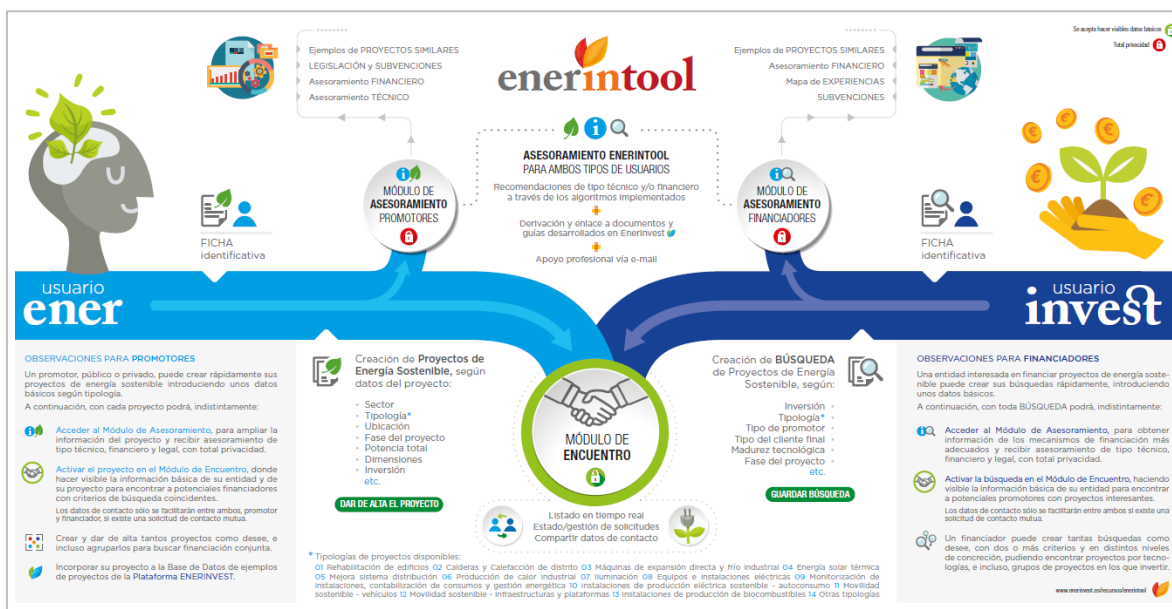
Se acepta hacer visibles datos básicos
Total privacidad

Ejemplos de PROYECTOS SIMILARES
LEGISLACIÓN y SUBVENCIONES
Asesoramiento FINANCIERO
Asesoramiento TÉCNICO

enerintool

Ejemplos de PROYECTOS SIMILARES
Asesoramiento FINANCIERO
Mapa de EXPERIENCIAS
SUBVENCIONES

ASESORAMIENTO ENERINTOOL
PARA AMBOS TIPOS DE USUARIOS
Recomendaciones de tipo técnico y/o financiero a través de los algoritmos implementados
+
Derivación y enlace a documentos y guías desarrollados en Enerinvest
+
Apoyo profesional vía e-mail

MÓDULO DE ASESORAMIENTO PROMOTORES

MÓDULO DE ASESORAMIENTO FINANCIADORES

FICHA identificativa

FICHA identificativa

usuario ener

usuario invest

OBSERVACIONES PARA PROMOTORES
Un promotor, público o privado, puede crear rápidamente sus proyectos de energía sostenible introduciendo unos datos básicos según tipología.
A continuación, con cada proyecto podrá, indistintamente:

Acceder al Módulo de Asesoramiento, para ampliar la información del proyecto y recibir asesoramiento de tipo técnico, financiero y legal, con total privacidad.

Activar el proyecto en el Módulo de Encuentro, donde hacer visible la información básica de su entidad y de su proyecto para encontrar a potenciales financiadores con criterios de búsqueda coincidentes.
Los datos de contacto sólo se facilitarán entre ambos, promotor y financiador, si existe una solicitud de contacto mutua.

Crear y dar de alta tantos proyectos como desee, e incluso agruparlos para buscar financiación conjunta.

Incorporar su proyecto a la Base de Datos de ejemplos de proyectos de la Plataforma ENERINVEST.

Creación de Proyectos de Energía Sostenible, según datos del proyecto:
Sector
Tipología*
Ubicación
Fase del proyecto
Potencia total
Dimensiones
Inversión
etc.
DAR DE ALTA EL PROYECTO

MÓDULO DE ENCUENTRO

Listado en tiempo real
Estado/gestión de solicitudes
Compartir datos de contacto

Creación de BÚSQUEDA de Proyectos de Energía Sostenible, según:
Inversión
Tipología*
Tipo de promotor
Tipo del cliente final
Madurez tecnológica
Fase del proyecto
etc.
GUARDAR BÚSQUEDA

OBSERVACIONES PARA FINANCIADORES
Una entidad interesada en financiar proyectos de energía sostenible puede crear sus búsquedas rápidamente, introduciendo unos datos básicos.
A continuación, con toda BÚSQUEDA podrá, indistintamente:

Acceder al Módulo de Asesoramiento, para obtener información de los mecanismos de financiación más adecuados y recibir asesoramiento de tipo técnico, financiero y legal, con total privacidad.

Activar la búsqueda en el Módulo de Encuentro, haciendo visible la información básica de su entidad para encontrar a potenciales promotores con proyectos interesantes.
Los datos de contacto sólo se facilitarán entre ambos si existe una solicitud de contacto mutua.

Un financiador puede crear tantas búsquedas como desee, con dos o más criterios y en distintos niveles de concreción, pudiendo encontrar proyectos por tecnologías, e incluso, grupos de proyectos en los que invertir.

* Tipologías de proyectos disponibles:
01 Rehabilitación de edificios 02 Calderas y Calefacción de distrito 03 Máquinas de expansión directa y frío industrial 04 Energía solar térmica 05 Mejora sistema distribución 06 Producción de calor industrial 07 Iluminación 08 Equipos e instalaciones eléctricas 09 Monitorización de instalaciones, contabilización de consumos y gestión energética 10 Instalaciones de producción eléctrica sostenible - autoconsumo 11 Movilidad sostenible - vehículos 12 Movilidad sostenible - infraestructuras y plataformas 13 Instalaciones de producción de biocombustibles 14 Otras tipologías

www.enerinvest.es/recursos/enerintool